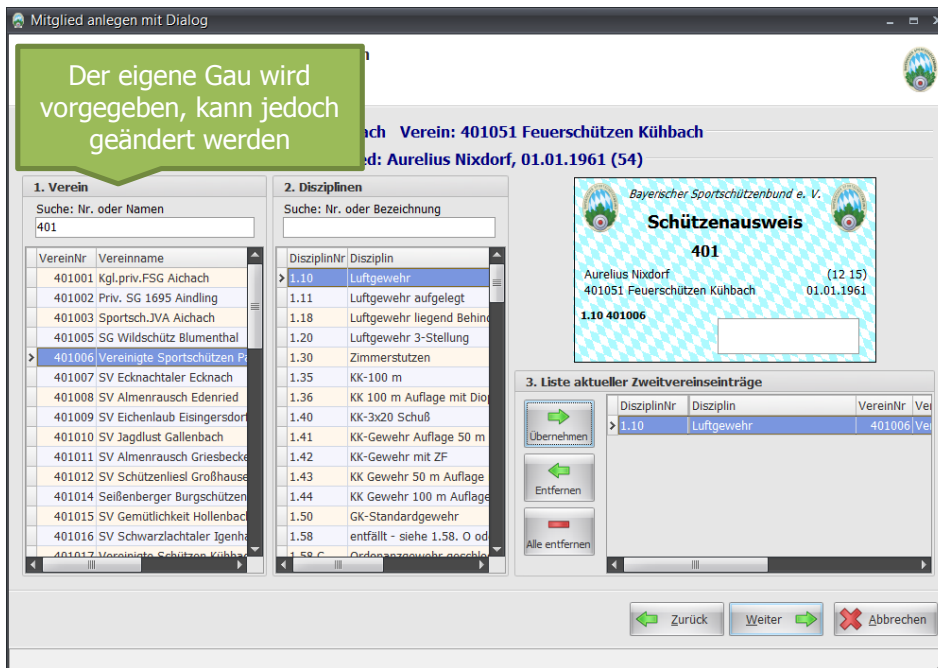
Mitglied anlegen mit Dialog

n

Der eigene Gau wird vorgegeben, kann jedoch geändert werden

ach Verein: 401051 Feuerschützen Kühbach

ed: Aurelius Nixdorf, 01.01.1961 (54)

1. Verein
Suche: Nr. oder Namen
401

| VereinNr | Vereinname |
|---|---|
| 401001 | Kgl.priv.FSG Aichach |
| 401002 | Priv. SG 1695 Aindling |
| 401003 | Sportsch.JVA Aichach |
| 401005 | SG Wildschütz Blumenthal |
| 401006 | Vereinigte Sportschützen Pa |
| 401007 | SV Ecknachtaler Ecknach |
| 401008 | SV Almenrausch Edenried |
| 401009 | SV Eichenlaub Eisingersdorf |
| 401010 | SV Jagdlust Gallenbach |
| 401011 | SV Almenrausch Griesbecke |
| 401012 | SV Schützenliesl Großhause |
| 401014 | Seißenberger Burgschützen |
| 401015 | SV Gemütlichkeit Hollenbac |
| 401016 | SV Schwarzlachtaler Igenha |
| 401017 | Vereinigte Schützen Kühbac |

2. Disziplinen
Suche: Nr. oder Bezeichnung

| DisziplinNr | Disziplin |
|---|---|
| 1.10 | Luftgewehr |
| 1.11 | Luftgewehr aufgelegt |
| 1.18 | Luftgewehr liegend Behind |
| 1.20 | Luftgewehr 3-Stellung |
| 1.30 | Zimmerstutzen |
| 1.35 | KK-100 m |
| 1.36 | KK 100 m Auflage mit Diop |
| 1.40 | KK-3x20 Schuß |
| 1.41 | KK-Gewehr Auflage 50 m |
| 1.42 | KK-Gewehr mit ZF |
| 1.43 | KK Gewehr 50 m Auflage |
| 1.44 | KK Gewehr 100 m Auflage |
| 1.50 | GK-Standardgewehr |
| 1.58 | entfällt - siehe 1.58. O od |
| 1.58 C | Ordonanzgewehr geschlo |

Bayerischer Sportschützenbund e. V.
Schützenausweis
401
Aurelius Nixdorf (12 15)
401051 Feuerschützen Kühbach 01.01.1961
1.10 401006

3. Liste aktueller Zweitvereinseinträge

Übernehmen
Entfernen
Alle entfernen

| DisziplinNr | Disziplin | VereinNr | Ve |
|---|---|---|---|
| 1.10 | Luftgewehr | 401006 | Ver |

Zurück
Weiter
Abbrechen